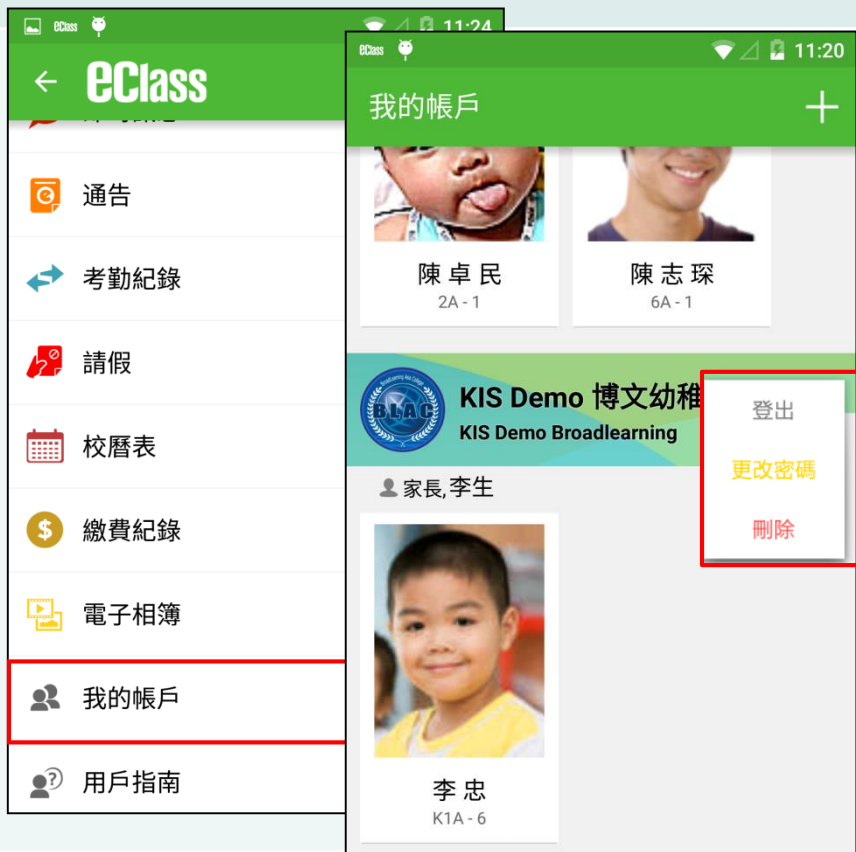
eClass 11:24

eClass

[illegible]

通告

考勤紀錄

請假

校曆表

繳費紀錄

電子相簿

我的帳戶

用戶指南

eClass 11:20

我的帳戶

+

陳卓民
2A - 1

陳志琛
6A - 1

BLAC

KIS Demo 博文幼稚
KIS Demo Broadlearning

家長,李生

李忠
K1A - 6

登出

更改密碼

刪除